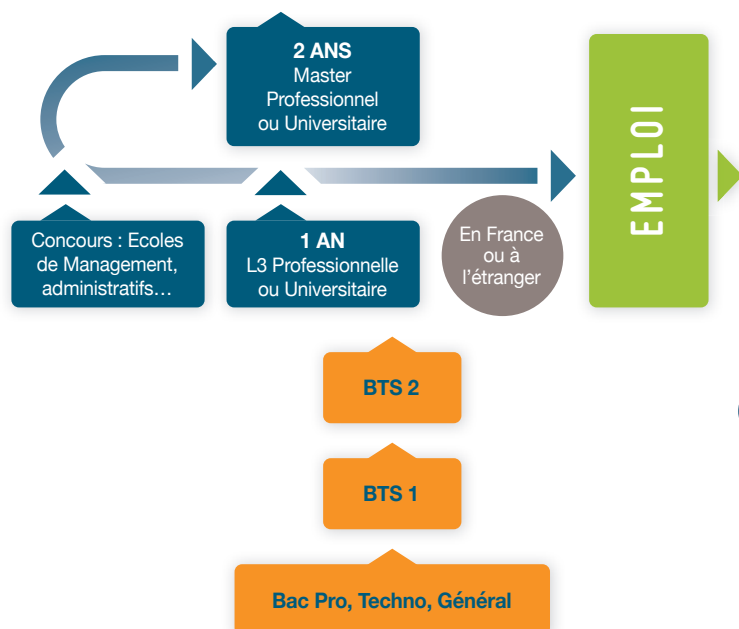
2 ANS
Master
Professionnel
ou Universitaire

EMPLOI

Concours : Ecoles de Management, administratifs…

1 AN
L3 Professionnelle
ou Universitaire

En France
ou à
l'étranger

BTS 2

BTS 1

Bac Pro, Techno, Général